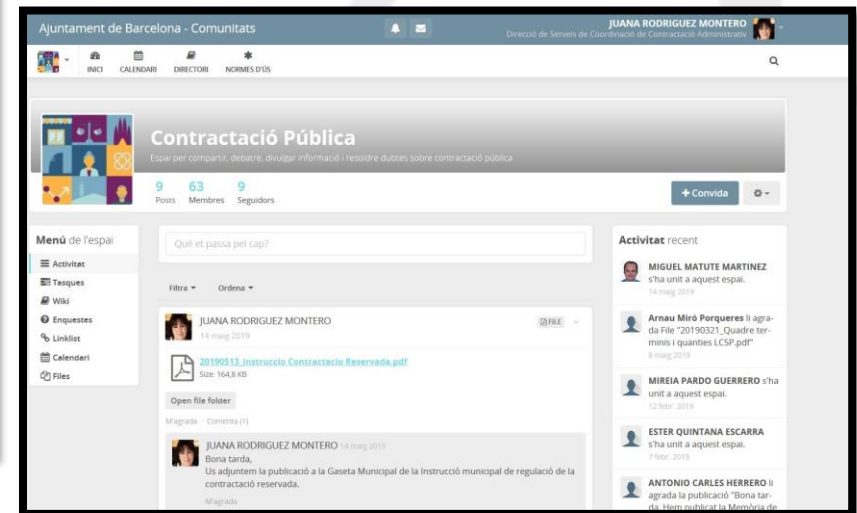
Ajuntament de Barcelona - Comunitats

JUANA RODRIGUEZ MONTERO
Direcció de Serveis de Coordinació de Contractació Administrativ

INICI CALENDARI DIRECTORI NORMES D'ÚS

Contractació Pública
Espai per compartir, debatre, divulgar informació i resoldre dubtes sobre contractació pública

9 Posts 63 Membres 9 Seguidors

+ Convida

Menú de l'espai
Activitat
Tasques
Wiki
Enquestes
Linklist
Calendari
Files

Què et passa pel cap?

Filtra ▾ Ordena ▾

JUANA RODRIGUEZ MONTERO
14 maig 2019
FILE

20190513_Instruccio Contractacio Reservada.pdf
Size: 164,8 KB

Open file folder

M'agrada · Comenta (1)

JUANA RODRIGUEZ MONTERO 14 maig 2019
Bona tarda,
Us adjuntem la publicació a la Gaseta Municipal de la Instrucció municipal de regulació de la contractació reservada.
M'agrada

Activitat recent

MIGUEL MATUTE MARTINEZ s'ha unit a aquest espai.
14 maig 2019

Arnau Miró Porqueres li agrada File "20190321_Quadre terminis i quanties LCSP.pdf"
8 maig 2019

MIREIA PARDO GUERRERO s'ha unit a aquest espai.
12 febr. 2019

ESTER QUINTANA ESCARRA s'ha unit a aquest espai.
7 febr. 2019

ANTONIO CARLES HERRERO li agrada la publicació "Bona tarda, Hem publicat la Memòria de